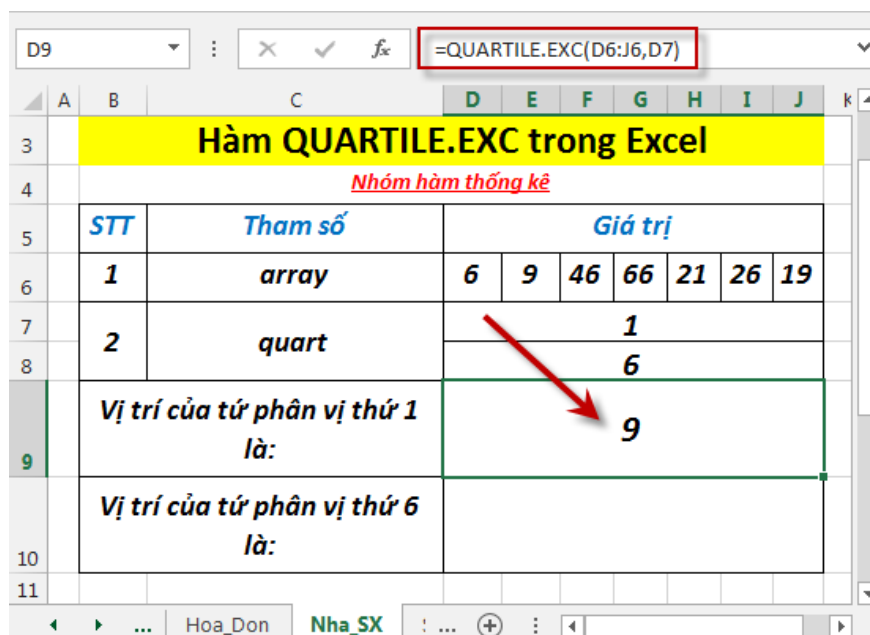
D9 | × ✓ $f_x$ | =QUARTILE.EXC(D6:J6,D7)

| | A | B | C | D | E | F | G | H | I | J |
|---|---|---|---|---|---|---|---|---|---|---|
| 3 | | Hàm QUARTILE.EXC trong Excel | | | | | | | | |
| 4 | | Nhóm hàm thống kê | | | | | | | | |
| 5 | | STT | Tham số | Giá trị | | | | | | |
| 6 | | 1 | array | 6 | 9 | 46 | 66 | 21 | 26 | 19 |
| 7 | | 2 | quart | 1 | | | | | | |
| 8 | | | | 6 | | | | | | |
| 9 | | Vị trí của tứ phân vị thứ 1 là: | | 9 | | | | | | |
| 10 | | Vị trí của tứ phân vị thứ 6 là: | | | | | | | | |
| 11 | | | | | | | | | | |

... Hoa_Don Nha_SX ...